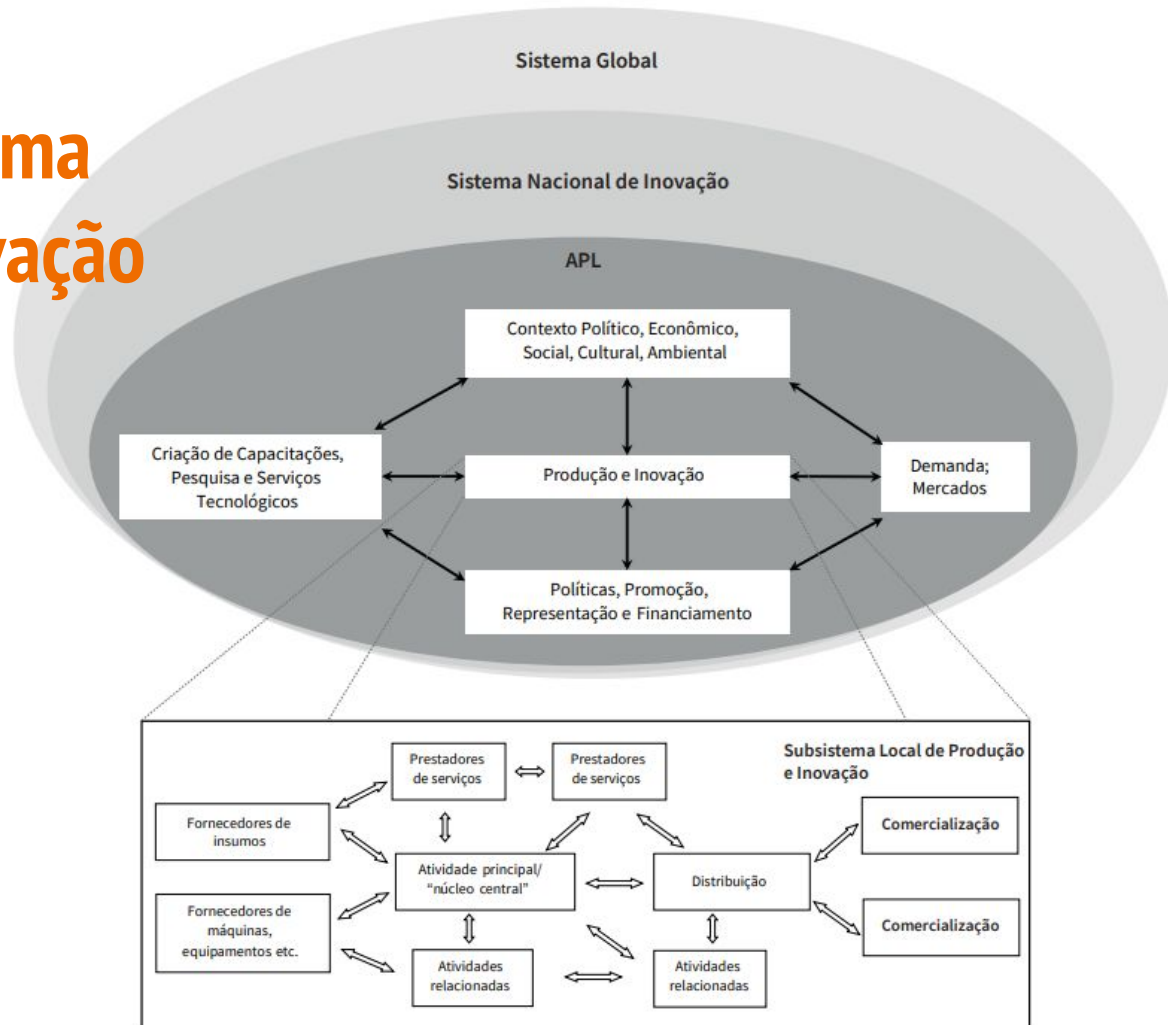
ma
vação

Sistema Global

Sistema Nacional de Inovação

APL

Contexto Político, Econômico, Social, Cultural, Ambiental

Criação de Capacitações, Pesquisa e Serviços Tecnológicos

Produção e Inovação

Demanda; Mercados

Políticas, Promoção, Representação e Financiamento

Subsistema Local de Produção e Inovação

Prestadores de serviços

Prestadores de serviços

Fornecedores de insumos

Atividade principal/ "núcleo central"

Distribuição

Comercialização

Fornecedores de máquinas, equipamentos etc.

Comercialização

Atividades relacionadas

Atividades relacionadas